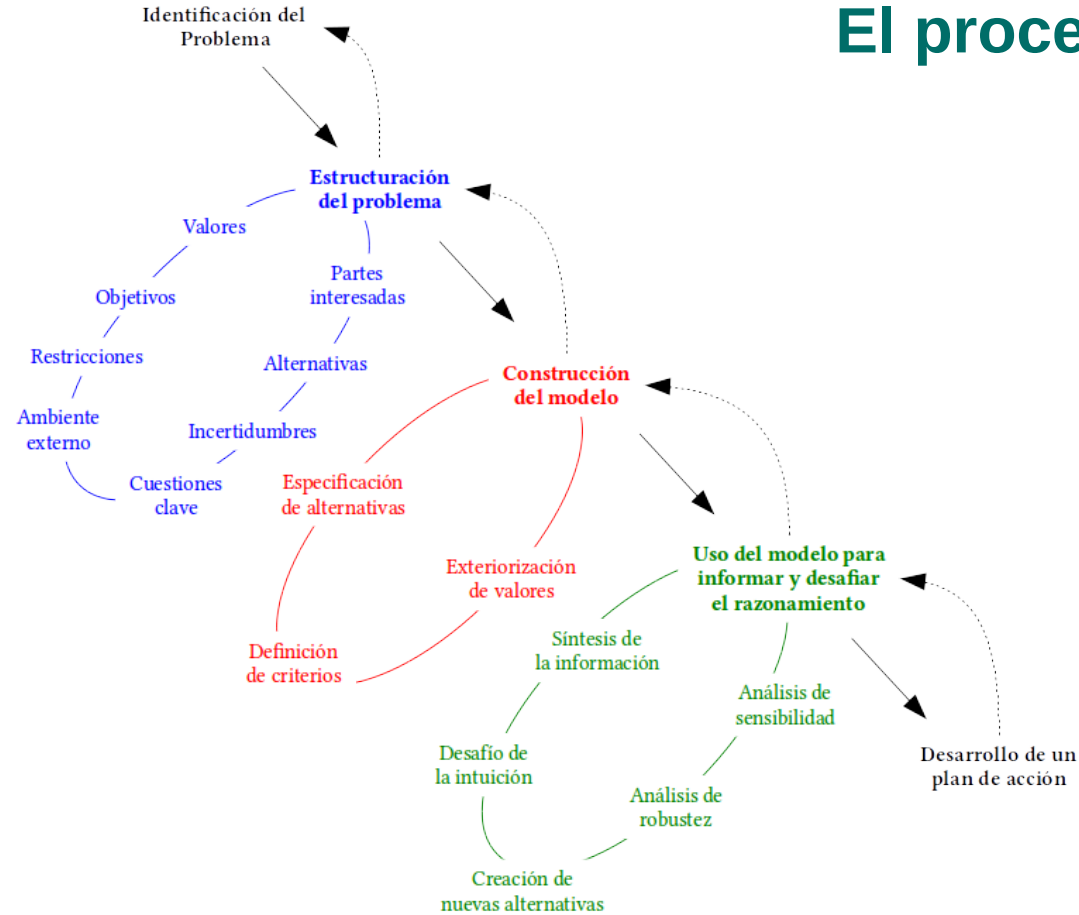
El proce

Identificación del Problema

Estructuración del problema

Valores

Objetivos

Restricciones

Ambiente externo

Cuestiones clave

Partes interesadas

Alternativas

Incertidumbres

Construcción del modelo

Especificación de alternativas

Definición de criterios

Exteriorización de valores

Uso del modelo para informar y desafiar el razonamiento

Síntesis de la información

Desafío de la intuición

Creación de nuevas alternativas

Análisis de robustez

Análisis de sensibilidad

Desarrollo de un plan de acción